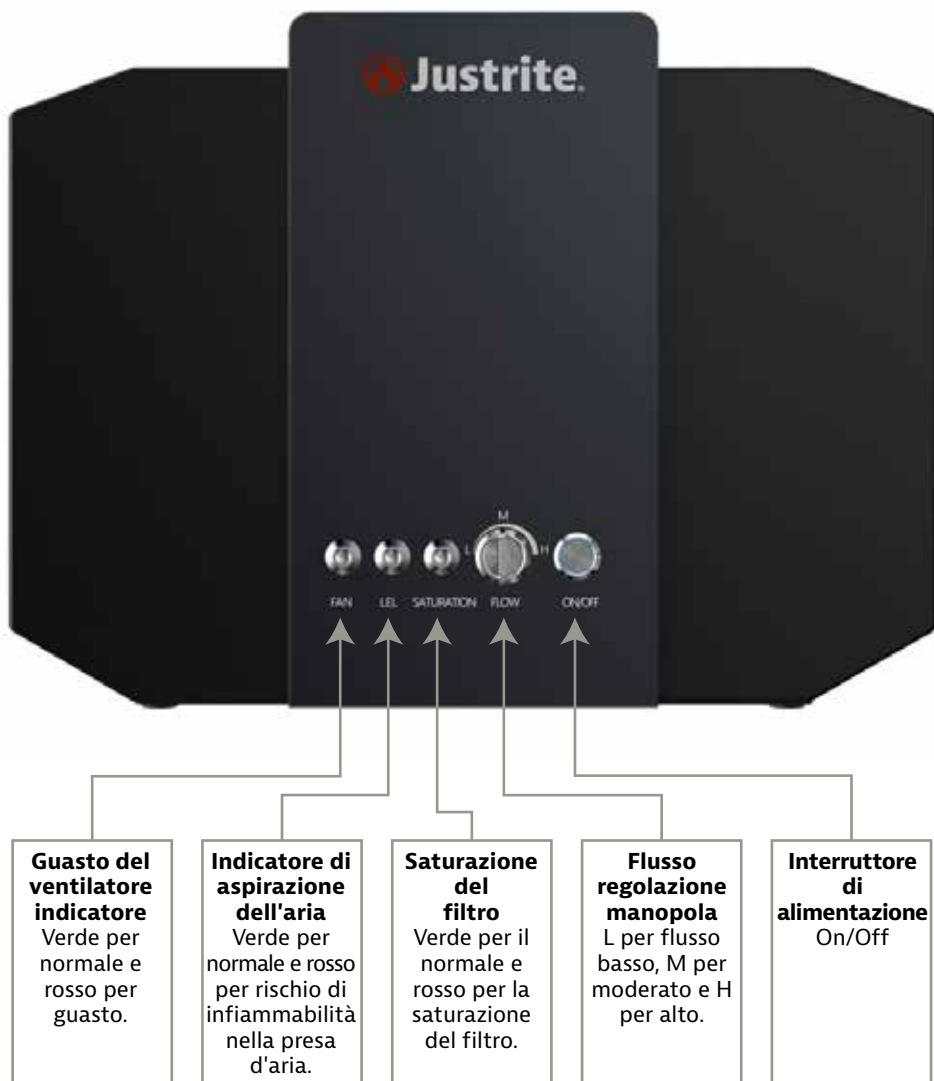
Justrite.

M

L

H

FAN

LEL

SATURATION

FLOW

ON/OFF

**Guasto del ventilatore indicatore**
Verde per normale e rosso per guasto.

**Indicatore di aspirazione dell'aria**
Verde per normale e rosso per rischio di infiammabilità nella presa d'aria.

**Saturazione del filtro**
Verde per il normale e rosso per la saturazione del filtro.

**Flusso regolazione manopola**
L per flusso basso, M per moderato e H per alto.

**Interruttore di alimentazione**
On/Off